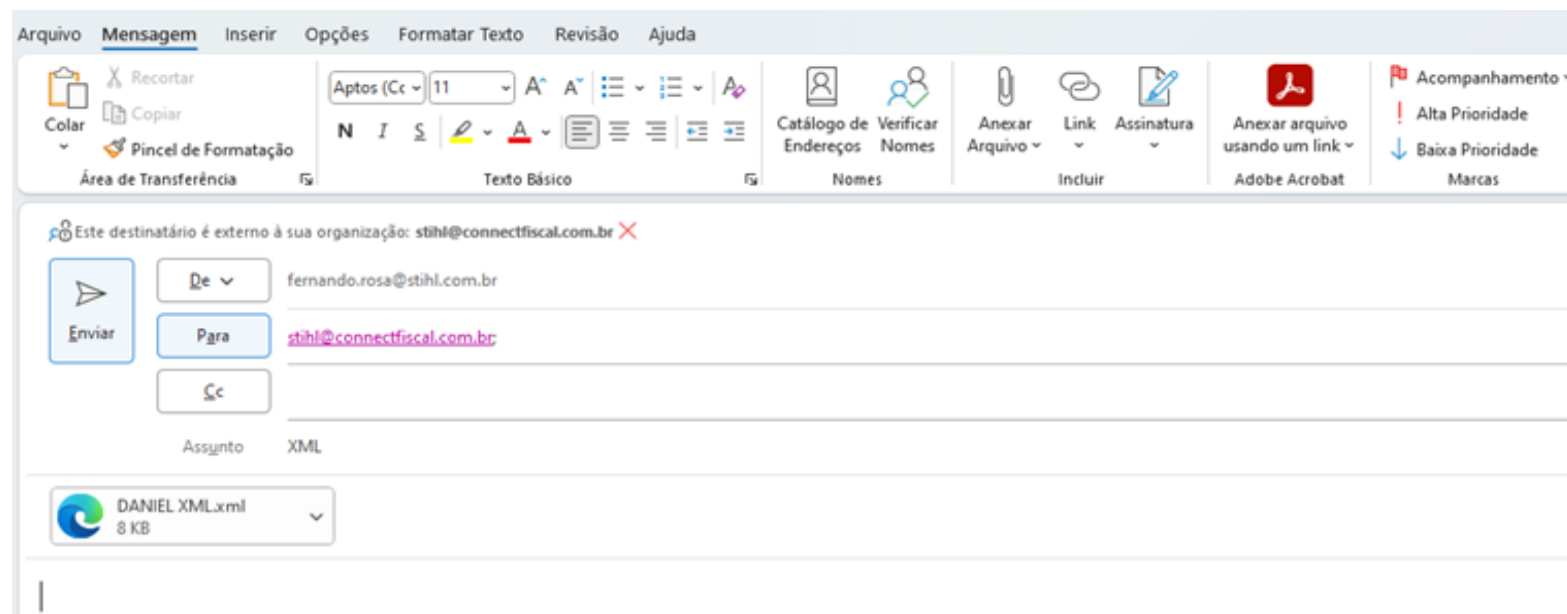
Arquivo Mensagem Inserir Opções Formatar Texto Revisão Ajuda

Colar
Recortar
Copiar
Pincel de Formatação
Área de Transferência

Aptos (Cc 11
N I S
Texto Básico

Catálogo de Endereços
Verificar Nomes
Nomes

Anexar Arquivo
Link
Assinatura
Incluir

Anexar arquivo usando um link
Adobe Acrobat

Acompanhamento
Alta Prioridade
Baixa Prioridade
Marcas

Este destinatário é externo à sua organização: stihl@connectfiscal.com.br

Enviar
De fernando.rosa@stihl.com.br
Para stihl@connectfiscal.com.br;
Cc
Assunto XML

DANIEL XML.xml
8 KB